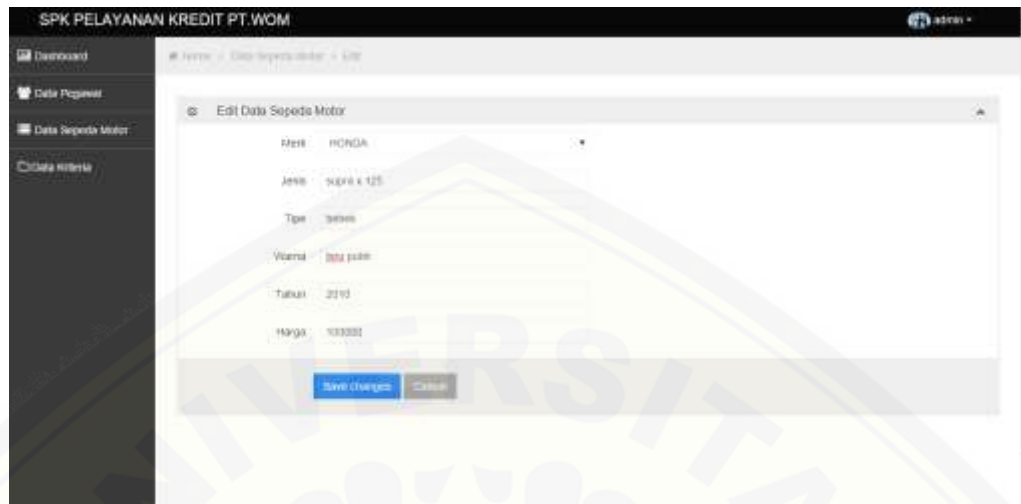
SPK PELAYANAN KREDIT PT.WOM

admin

Dashboard

Data Pegawai

Data Sepeda Motor

Data Kriteria

Home / Data Sepeda Motor / Edit

Edit Data Sepeda Motor

Merk HONDA

Jenis supra x 125

Tipe bebek

Warna biru putih

Tahun 2010

Harga 100000

Save changes Cancel